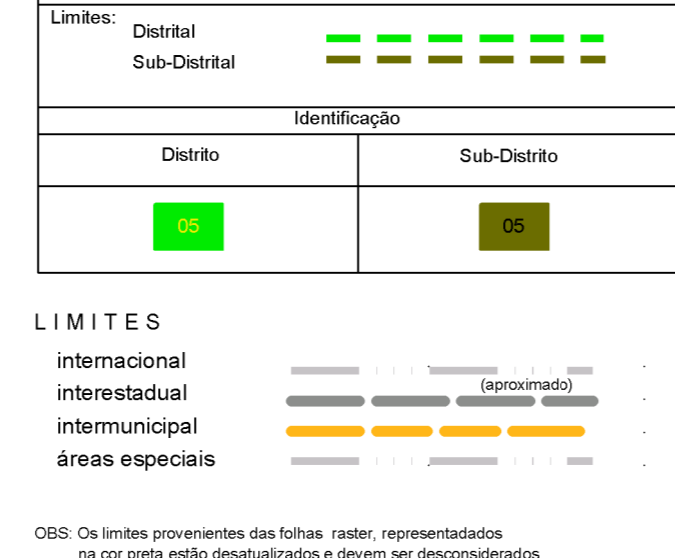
Limites: Distrital
Sub-Distrital

Identificação

| Distrito | Sub-Distrito |
|---|---|
| 05 | 05 |

LIMITES

internacional
interestadual
intermunicipal
áreas especiais

(aproximado)

OBS: Os limites provenientes das folhas raster, representados na cor preta estão desatualizados e devem ser desconsiderados